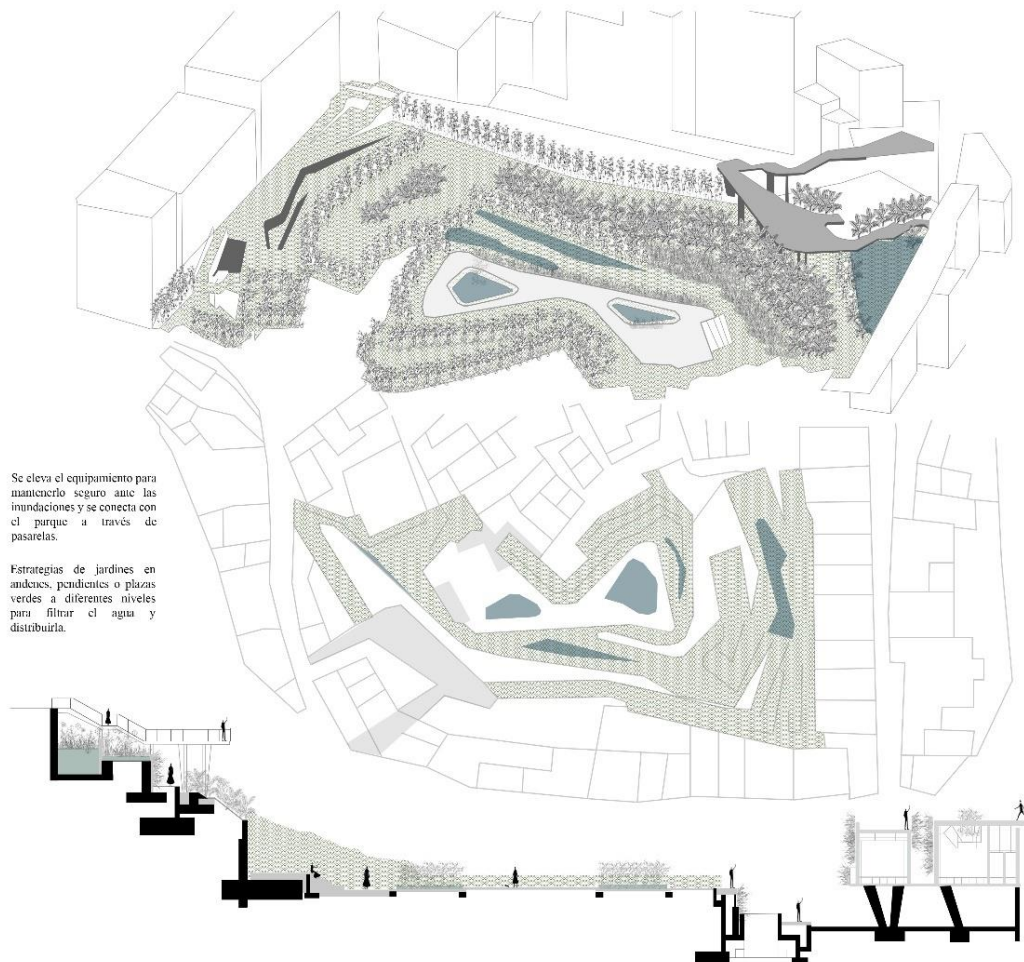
Se eleva el equipamiento para mantenerlo seguro ante las inundaciones y se conecta con el parque a través de pasarelas.

Estrategias de jardines en andenes, pendientes o plazas verdes a diferentes niveles para filtrar el agua y distribuirla.